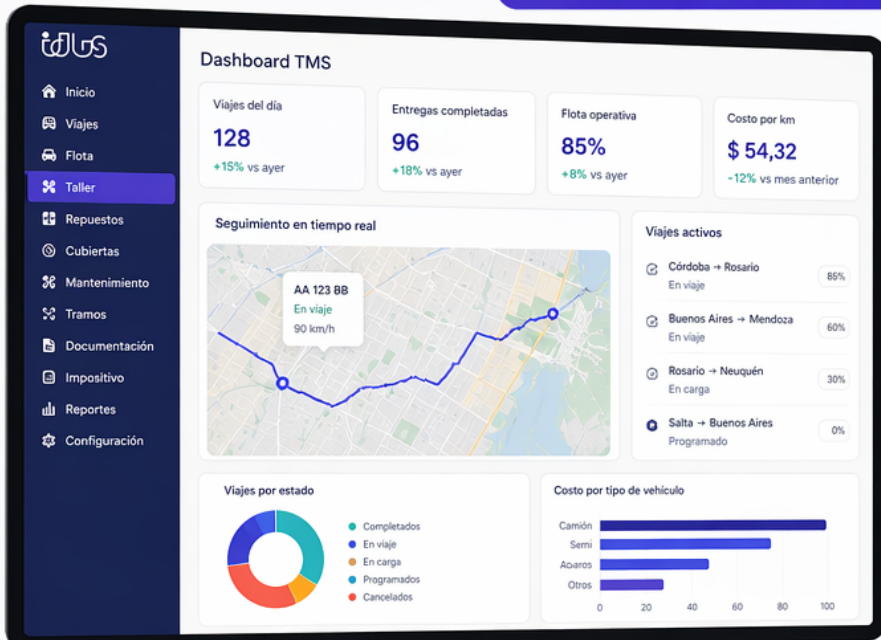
idlus

Inicio
Viajes
Flota
Taller
Repuestos
Cubiertas
Mantenimiento
Tramos
Documentación
Impositivo
Reportes
Configuración

Dashboard TMS

Viajes del día
128
+15% vs ayer

Entregas completadas
96
+18% vs ayer

Flota operativa
85%
+8% vs ayer

Costo por km
$ 54,32
-12% vs mes anterior

Seguimiento en tiempo real

AA 123 BB
En viaje
90 km/h

Viajes activos

Córdoba → Rosario
En viaje
85%

Buenos Aires → Mendoza
En viaje
60%

Rosario → Neuquén
En carga
30%

Salta → Buenos Aires
Programado
0%

Viajes por estado

Completados
En viaje
En carga
Programados
Cancelados

Costo por tipo de vehículo

Camión
Semi
Acoplados
Otros

0 20 40 60 80 100